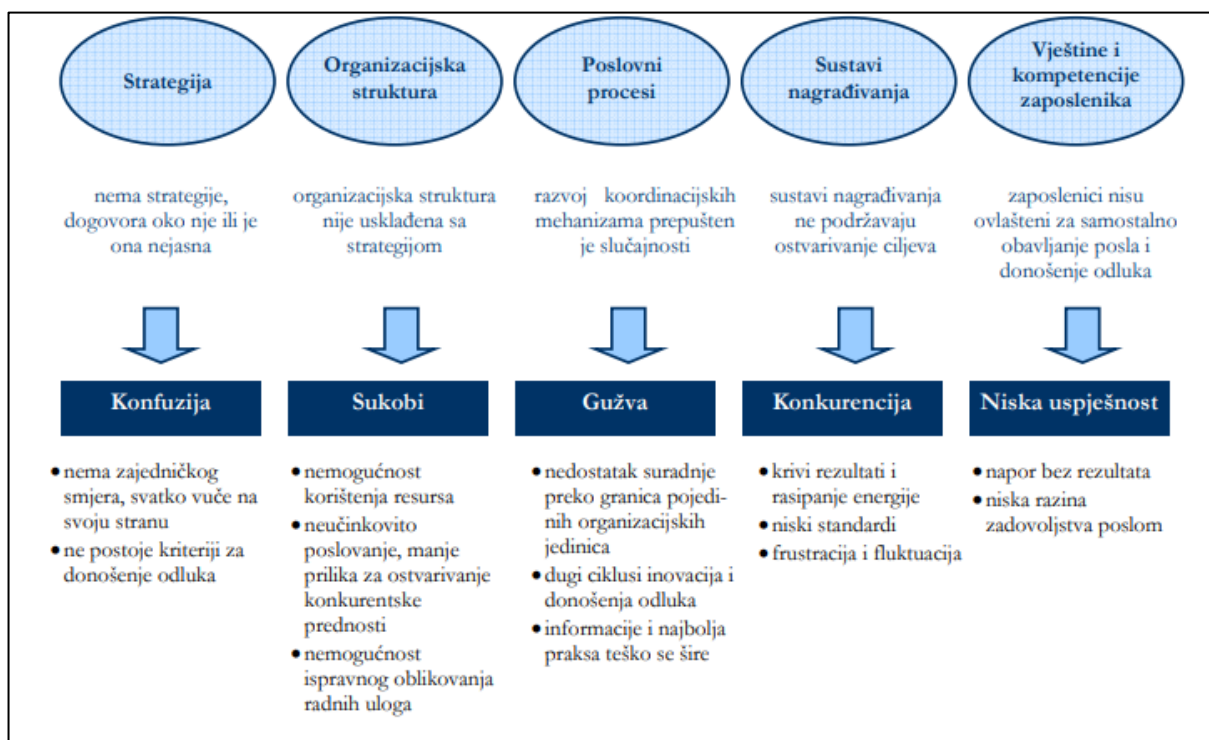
Strategija

nema strategije, dogovora oko nje ili je ona nejasna

Konfuzija

• nema zajedničkog smjera, svatko vuče na svoju stranu
• ne postoje kriteriji za donošenje odluka

Organizacijska struktura

organizacijska struktura nije usklađena sa strategijom

Sukobi

• nemogućnost korištenja resursa
• neučinkovito poslovanje, manje prilika za ostvarivanje konkurentske prednosti
• nemogućnost ispravnog oblikovanja radnih uloga

Poslovni procesi

razvoj koordinacijskih mehanizama prepušten je slučajnosti

Gužva

• nedostatak suradnje preko granica pojedinih organizacijskih jedinica
• dugi ciklusi inovacija i donošenja odluka
• informacije i najbolja praksa teško se šire

Sustavi nagrađivanja

sustavi nagrađivanja ne podržavaju ostvarivanje ciljeva

Konkurencija

• krivi rezultati i rasipanje energije
• niski standardi
• frustracija i fluktuacija

Vještine i kompetencije zaposlenika

zaposlenici nisu ovlašteni za samostalno obavljanje posla i donošenje odluka

Niska uspješnost

• napor bez rezultata
• niska razina zadovoljstva poslom